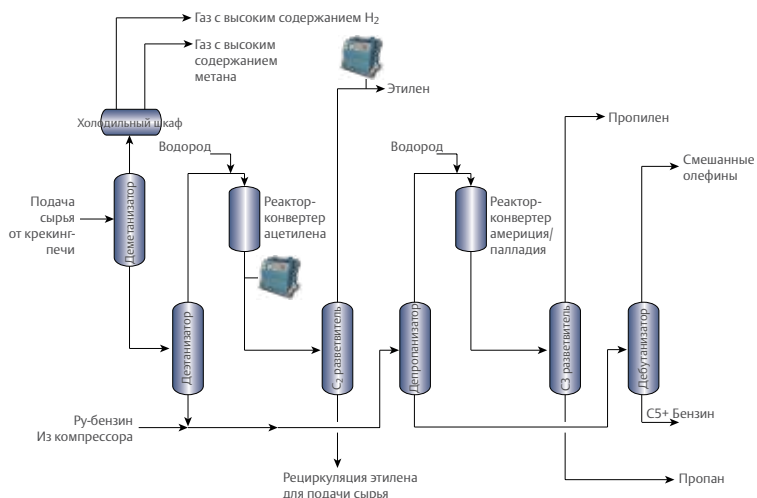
Газ с высоким содержанием $H_2$

Газ с высоким содержанием метана

Холодильный шкаф

Этилен

Водород

Реактор-конвертер ацетилена

Водород

Пропилен

Реактор-конвертер америция/палладия

Смешанные олефины

Подача сырья от крекинг-печи

Деметанизатор

Деэтанизатор

$C_2$ разветвитель

Депропанизатор

C3 разветвитель

Дебутанизатор

C5+ Бензин

Py-бензин
Из компрессора

Рециркуляция этилена для подачи сырья

Пропан